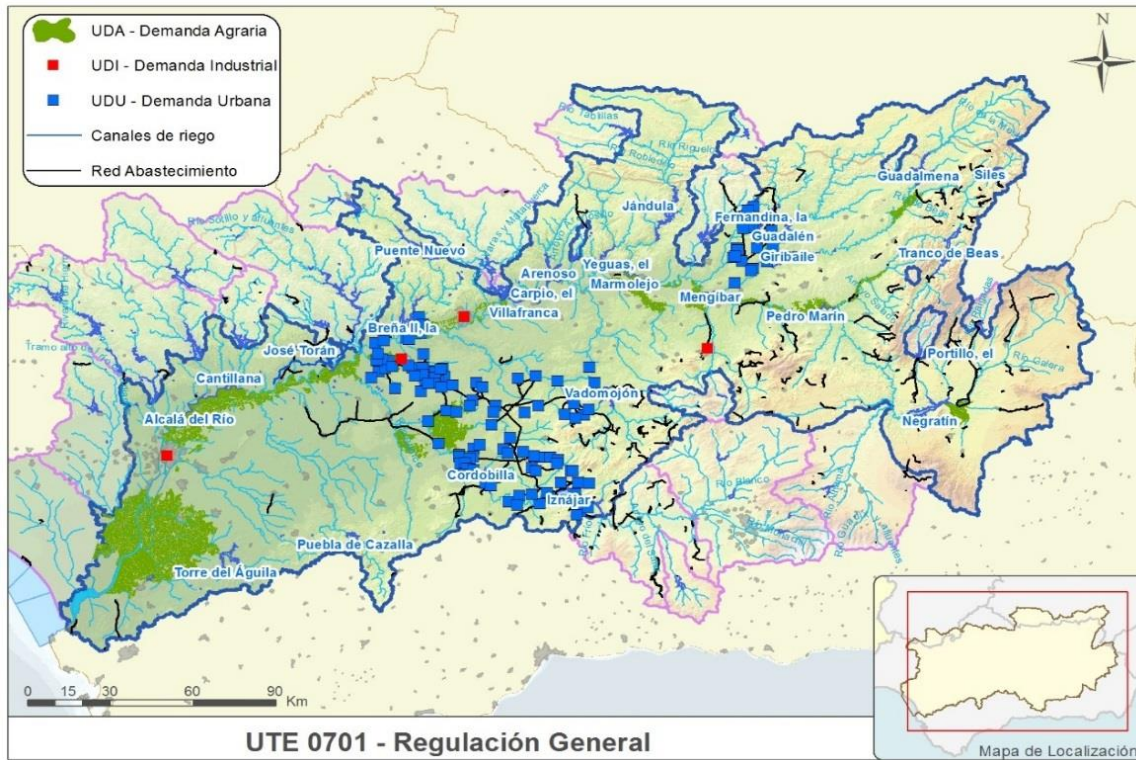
UDA - Demanda Agraria
UDI - Demanda Industrial
UDU - Demanda Urbana
Canales de riego
Red Abastecimiento

N

Guadalmena
Siles
Jándula
Fernandina, la
Guadalén
Giribaile
Tranco de Beas
Puente Nuevo
Arenoso
Yeguas, el
Carpio, el
Marmolejo
Mengíbar
Villafranca
Pedro Marín
Breña II, la
José Torán
Portillo, el
Cantillana
Vadomojón
Alcalá del Río
Negratín
Cordobilla
Iznájar
Puebla de Cazalla
Torre del Águila

0 15 30 60 90 Km

UTE 0701 - Regulación General

Mapa de Localización